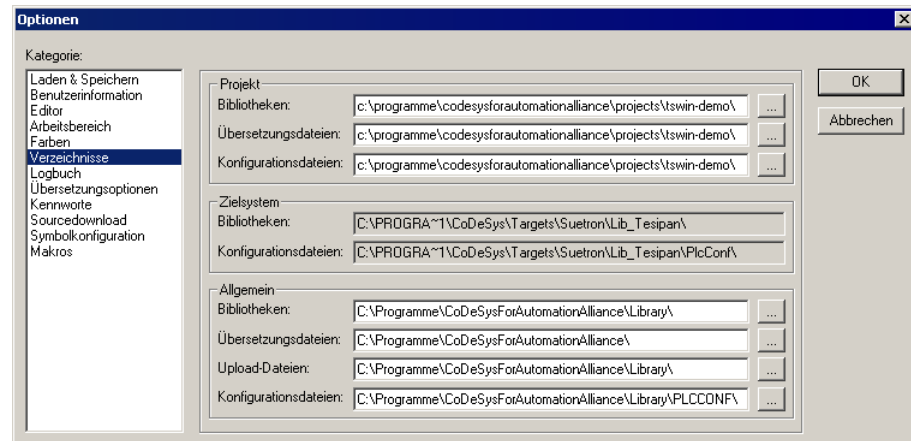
Optionen

Kategorie:

Laden & Speichern
Benutzerinformation
Editor
Arbeitsbereich
Farben
Verzeichnisse
Logbuch
Übersetzungsoptionen
Kennworte
Sourcedownload
Symbolkonfiguration
Makros

Projekt
Bibliotheken: c:\programme\codesysforautomationalliance\projects\tswin-demo\ ...
Übersetzungsdateien: c:\programme\codesysforautomationalliance\projects\tswin-demo\ ...
Konfigurationsdateien: c:\programme\codesysforautomationalliance\projects\tswin-demo\ ...

Zielsystem
Bibliotheken: C:\PROGRA~1\CoDeSys\Targets\Suetron\Lib_Tesipan\
Konfigurationsdateien: C:\PROGRA~1\CoDeSys\Targets\Suetron\Lib_Tesipan\PlcConf\

Allgemein
Bibliotheken: C:\Programme\CoDeSysForAutomationAlliance\Library\ ...
Übersetzungsdateien: C:\Programme\CoDeSysForAutomationAlliance\ ...
Upload-Dateien: C:\Programme\CoDeSysForAutomationAlliance\Library\ ...
Konfigurationsdateien: C:\Programme\CoDeSysForAutomationAlliance\Library\PLCCONF\ ...

OK
Abbrechen